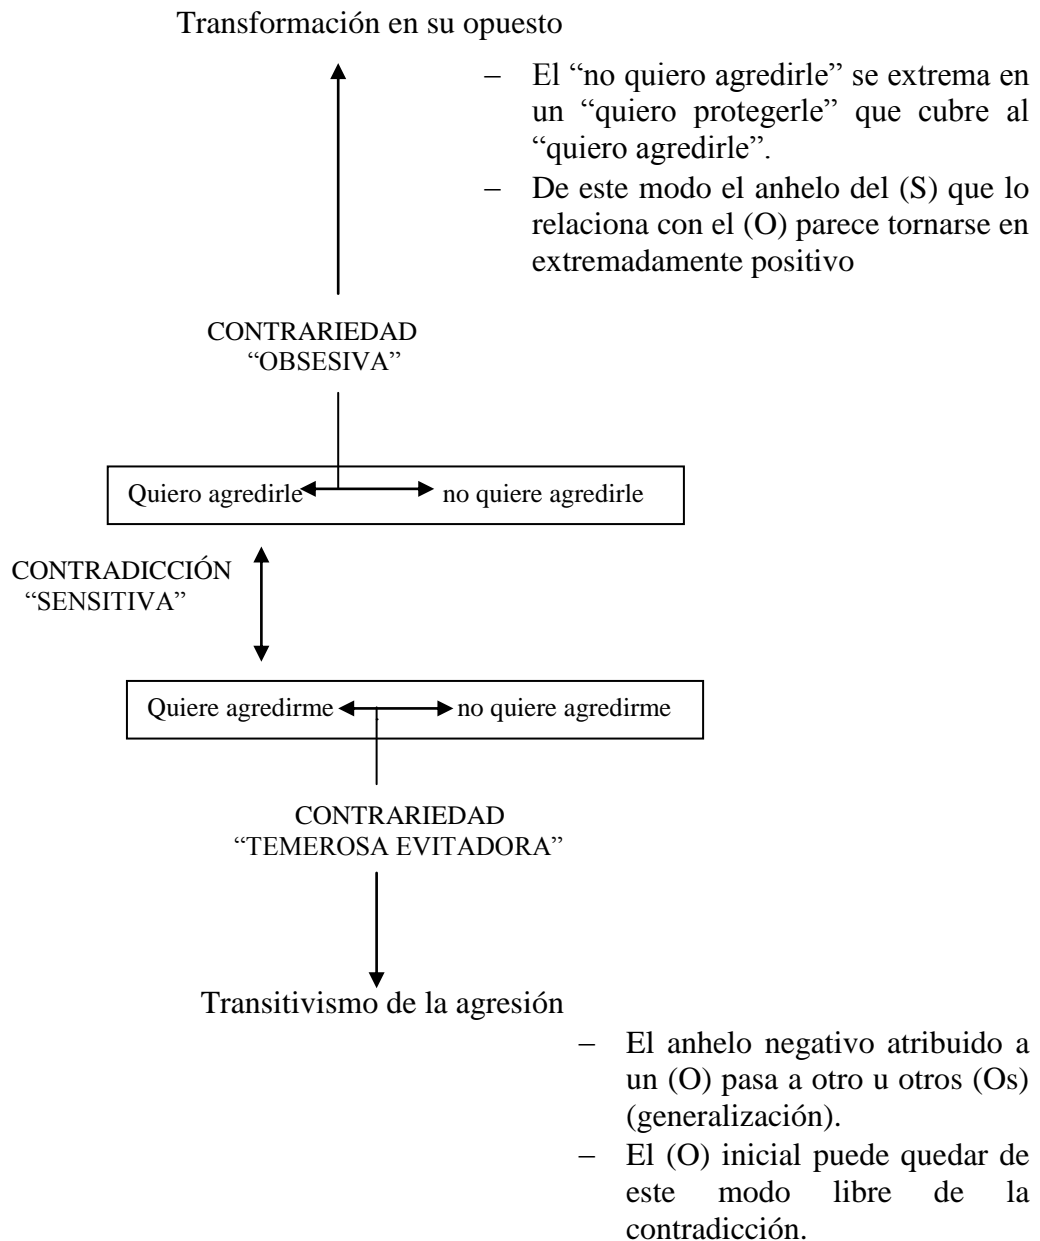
Transformación en su opuesto

– El "no quiero agredirle" se extrema en un "quiero protegerle" que cubre al "quiero agredirle".
– De este modo el anhelo del (S) que lo relaciona con el (O) parece tornarse en extremadamente positivo

CONTRARIEDAD "OBSESIVA"

Quiero agredirle no quiere agredirle

CONTRADICCIÓN "SENSITIVA"

Quiere agredirme no quiere agredirme

CONTRARIEDAD "TEMEROSA EVITADORA"

Transitivismo de la agresión

– El anhelo negativo atribuido a un (O) pasa a otro u otros (Os) (generalización).
– El (O) inicial puede quedar de este modo libre de la contradicción.